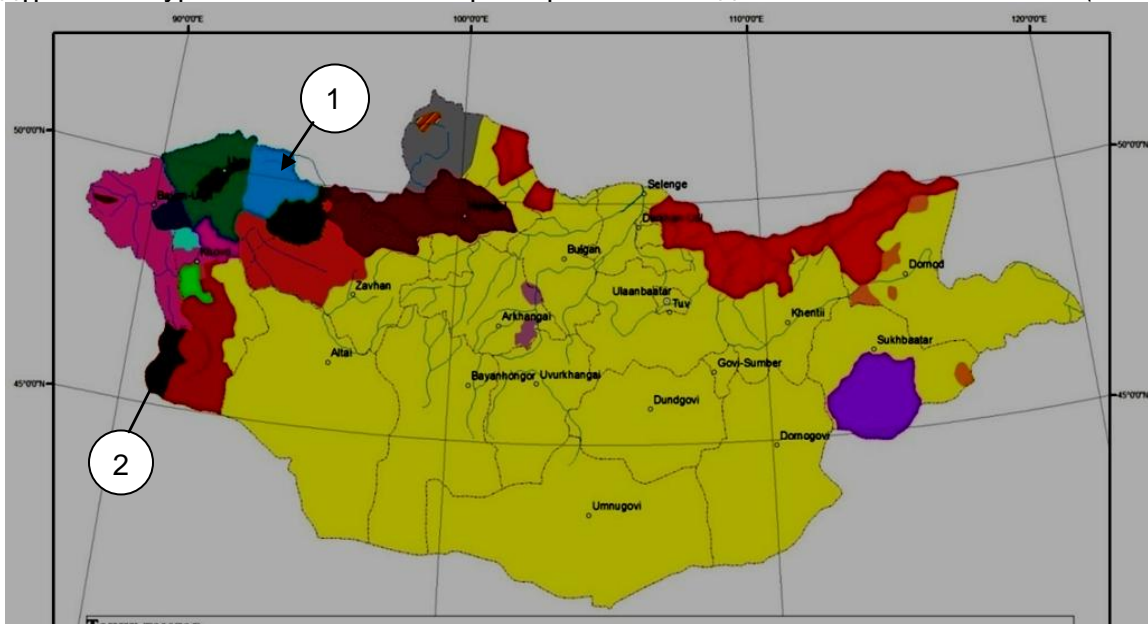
90°0'0"E
100°0'0"E
110°0'0"E
120°0'0"E
50°0'0"N
50°0'0"N
45°0'0"N
45°0'0"N
1
2
Uvs
Bayan-Ulgii
Khovd
Selenge
Darkhan-Uul
Bulgan
Zavhan
Ulaanbaatar
Tuv
Arkhangai
Khentii
Dornod
Altai
Bayanhongor
Uvurkhangai
Govi-Sumber
Sukhbaatar
Dundgovi
Dornogovi
Umnugovi
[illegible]